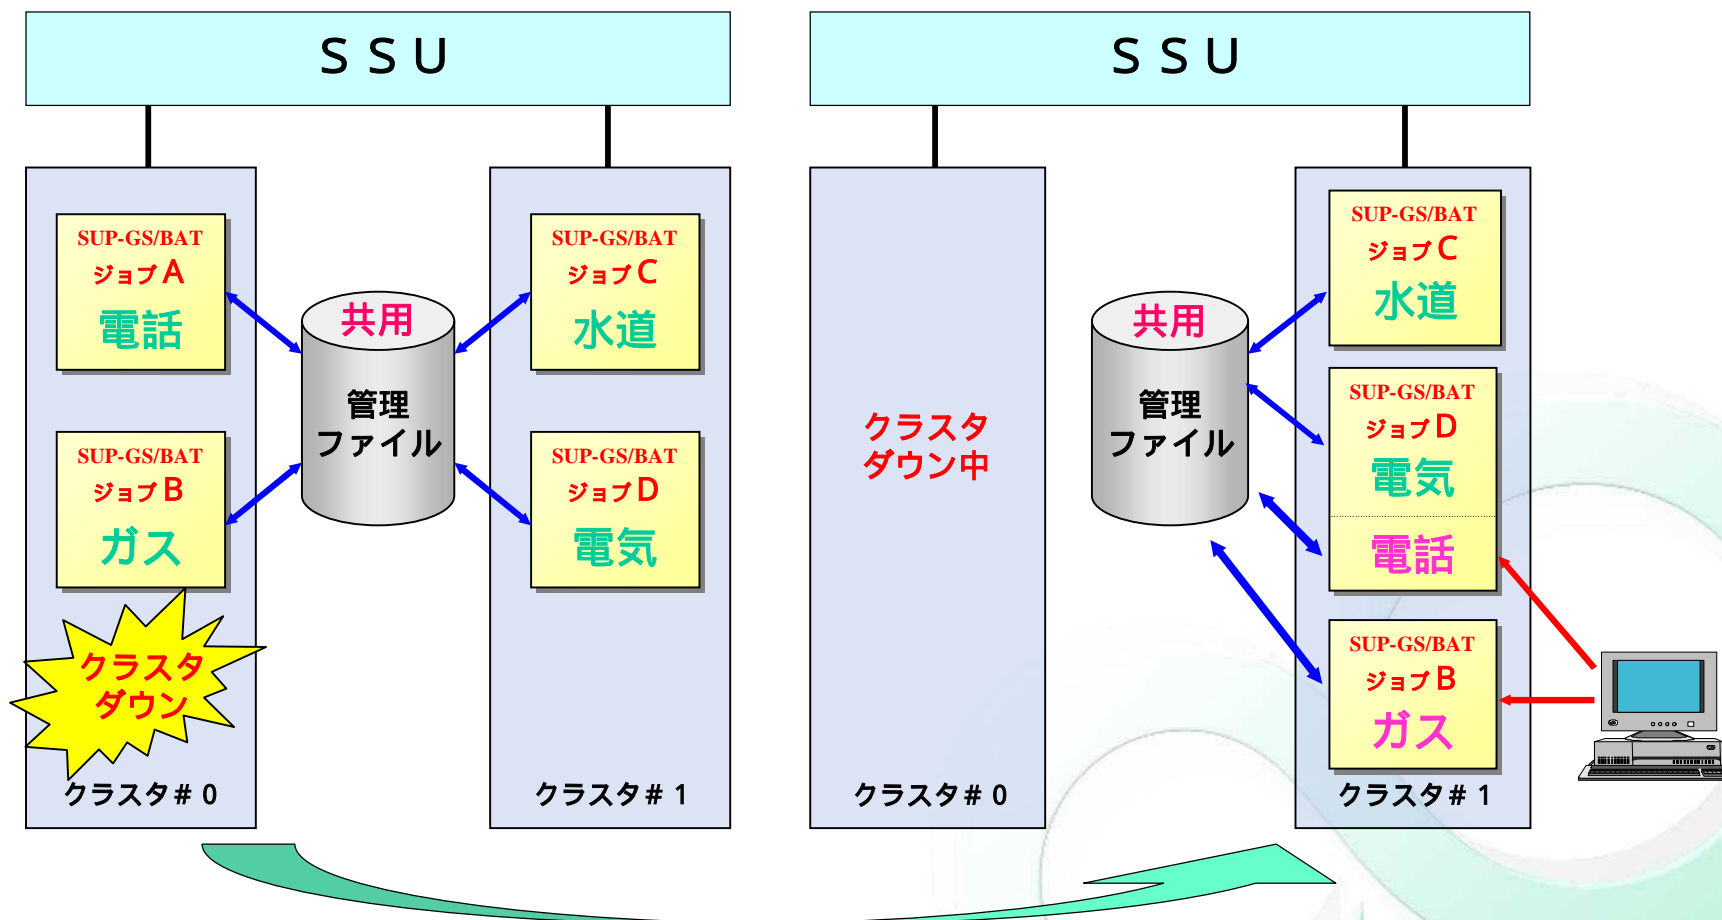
ＳＳＵ

SUP-GS/BAT
ジョブＡ
電話

SUP-GS/BAT
ジョブＢ
ガス

共用
管理
ファイル

SUP-GS/BAT
ジョブＣ
水道

SUP-GS/BAT
ジョブＤ
電気

クラスタ
ダウン

クラスタ＃０

クラスタ＃１

ＳＳＵ

クラスタ
ダウン中

共用
管理
ファイル

SUP-GS/BAT
ジョブＣ
水道

SUP-GS/BAT
ジョブＤ
電気

電話

SUP-GS/BAT
ジョブＢ
ガス

クラスタ＃０

クラスタ＃１